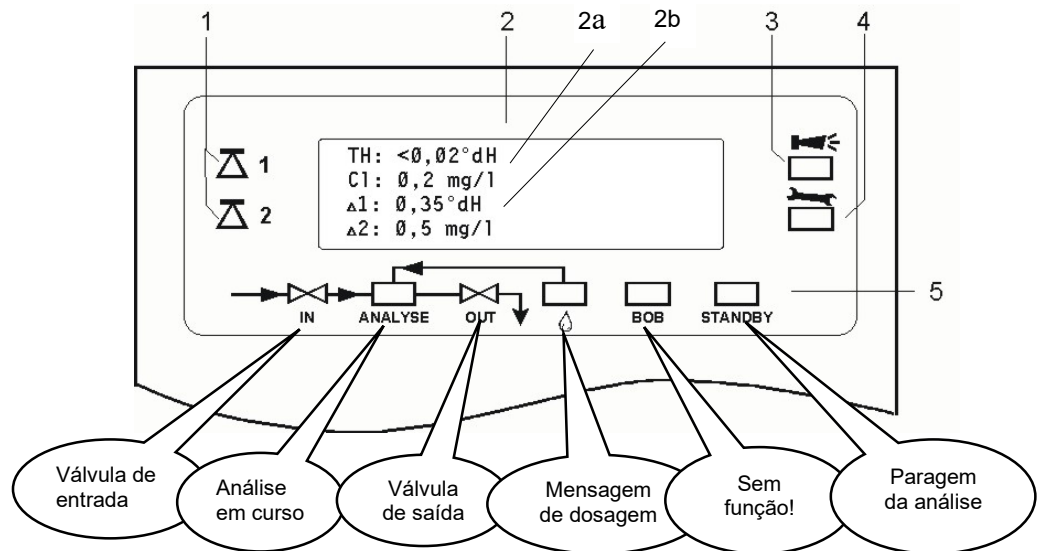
1
2
2a
2b
3
4

1
2

TH: <Ø,Ø2°dH
Cl: Ø,2 mg/l
$\Delta$1: Ø,35°dH
$\Delta$2: Ø,5 mg/l

5

IN
ANALYSE
OUT
BOB
STANDBY

Válvula de entrada
Análise em curso
Válvula de saída
Mensagem de dosagem
Sem função!
Paragem da análise